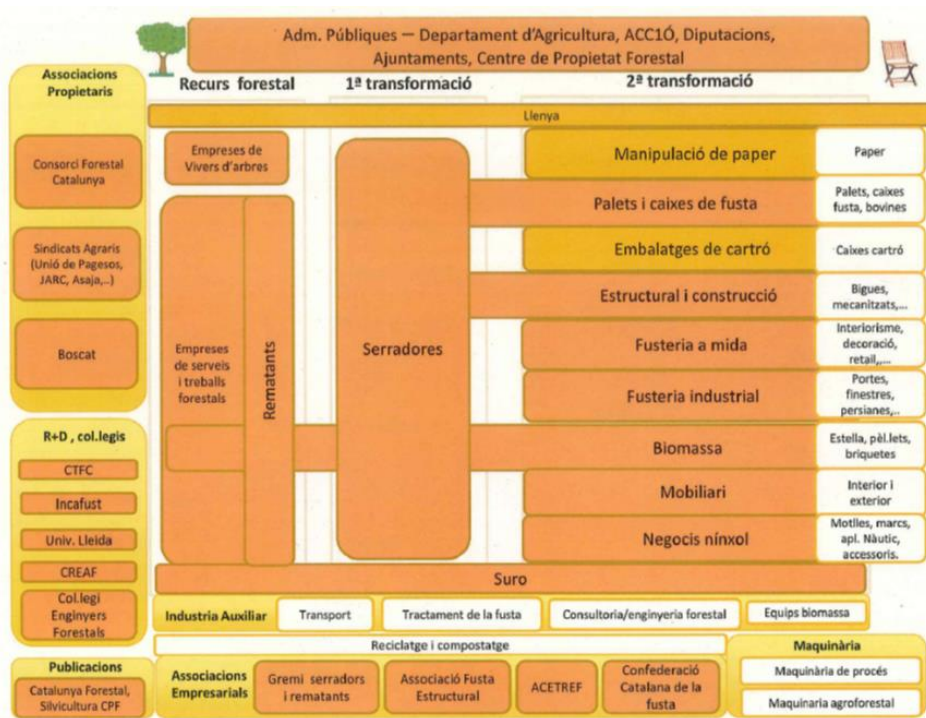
Adm. Públiques — Departament d'Agricultura, ACC1Ó, Diputacions, Ajuntaments, Centre de Propietat Forestal

Associacions Propietaris

Recurs forestal

1ª transformació

2ª transformació

Llenya

Consorci Forestal Catalunya

Sindicats Agraris (Unió de Pagesos, JARC, Asaja,...)

Boscat

Empreses de Vivers d'arbres

Empreses de serveis i treballs forestals

Rematants

Serradores

Manipulació de paper

Paper

Palets i caixes de fusta

Palets, caixes fusta, bovines

Embalatges de cartró

Caixes cartró

Estructural i construcció

Bigues, mecanitzats,...

Fusteria a mida

Interiorisme, decoració, retail,...

Fusteria industrial

Portes, finestres, persianes,...

R+D , col.legis

CTFC

Incafust

Univ. Lleida

CREAF

Col.legi Enginyers Forestals

Biomassa

Estella, pèl.lets, briquetes

Mobiliari

Interior i exterior

Negocis nínxol

Motlles, marcs, apl. Nàutic, accessoris.

Suro

Industria Auxiliar

Transport

Tractament de la fusta

Consultoria/enginyeria forestal

Equips biomassa

Reciclatge i compostatge

Maquinària

Maquinària de procés

Maquinaria agroforestal

Publicacions

Catalunya Forestal, Silvicultura CPF

Associacions Empresarials

Gremi serradors i rematants

Associació Fusta Estructural

ACETREF

Confederació Catalana de la fusta